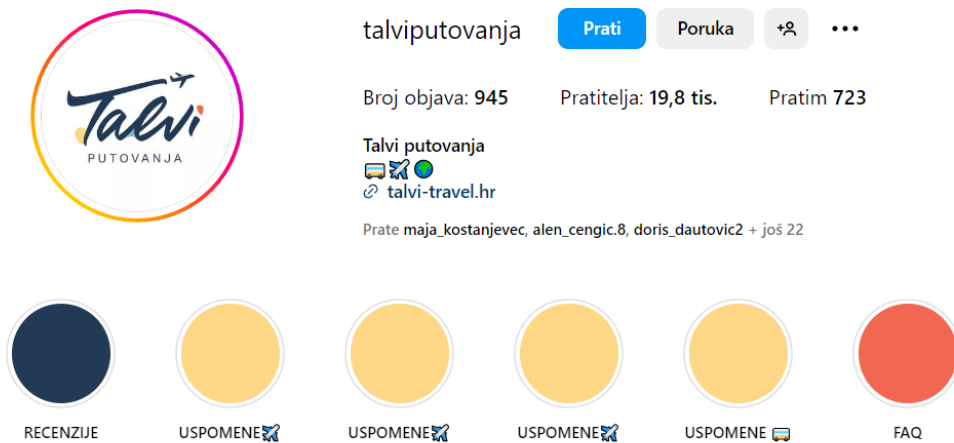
Talvi
PUTOVANJA

talviputovanja

Prati

Poruka

Broj objava: 945

Pratitelja: 19,8 tis.

Pratim 723

Talvi putovanja
🚌✈️🌍
talvi-travel.hr

Prate maja_kostanjevec, alen_cengic.8, doris_dautovic2 + još 22

RECENZIJE

USPOMENE✈️

USPOMENE✈️

USPOMENE✈️

USPOMENE 🚌

FAQ